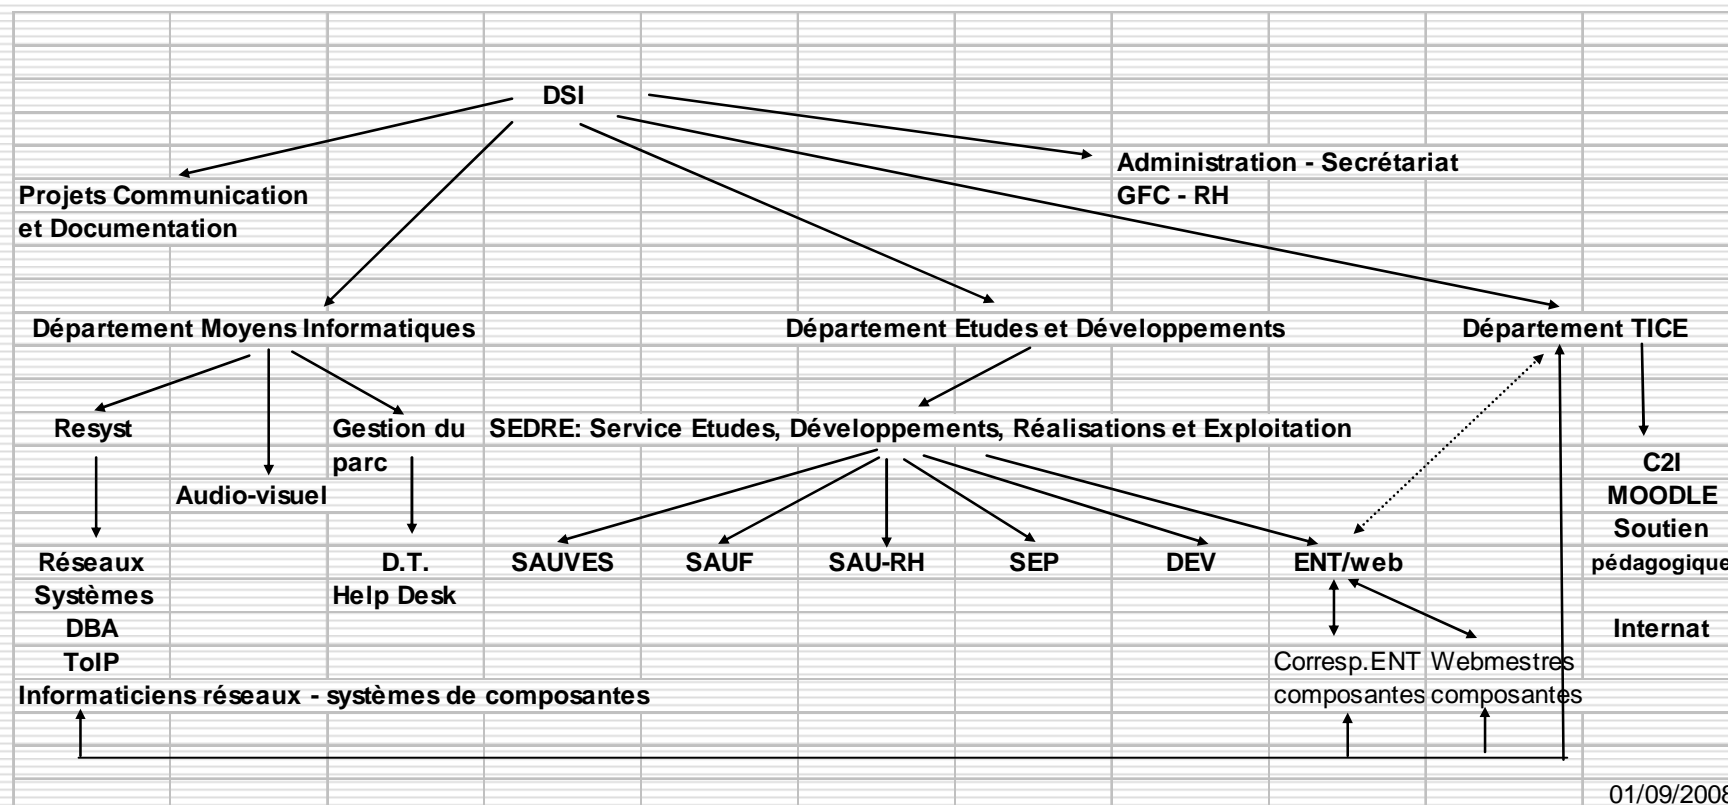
DSI

Administration - Secrétariat
GFC - RH

Projets Communication
et Documentation

Département Moyens Informatiques

Département Etudes et Développements

Département TICE

Resyst

Audio-visuel

Gestion du parc

SEDRE: Service Etudes, Développements, Réalisations et Exploitation

C2I
MOODLE
Soutien
pédagogique

Internat

Réseaux
Systèmes
DBA
ToIP

D.T.
Help Desk

SAUVES

SAUF

SAU-RH

SEP

DEV

ENT/web

Corresp.ENT composantes

Webmestres composantes

Informaticiens réseaux - systèmes de composantes

01/09/2008